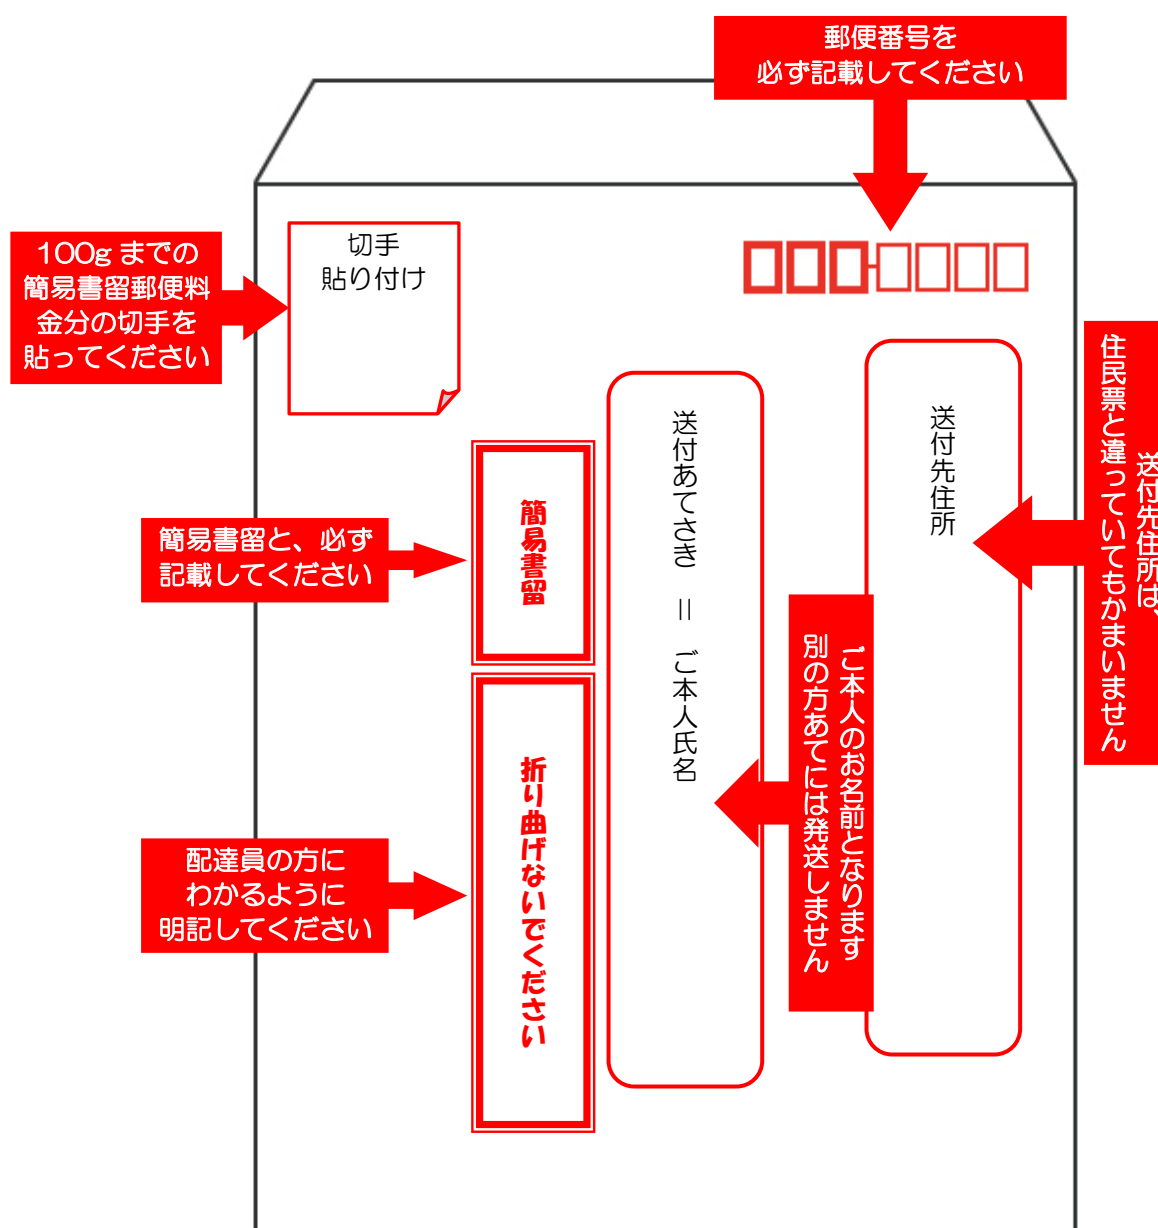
郵便番号を
必ず記載してください

100g までの
簡易書留郵便料
金分の切手を
貼ってください

切手
貼り付け

送付先住所は、
住民票と違っていてもかまいません

送付先住所

送付あてさき
＝
ご本人氏名

ご本人のお名前となります
別の方あてには発送しません

簡易書留と、必ず
記載してください

簡易書留

配達員の方に
わかるように
明記してください

折り曲げないでください